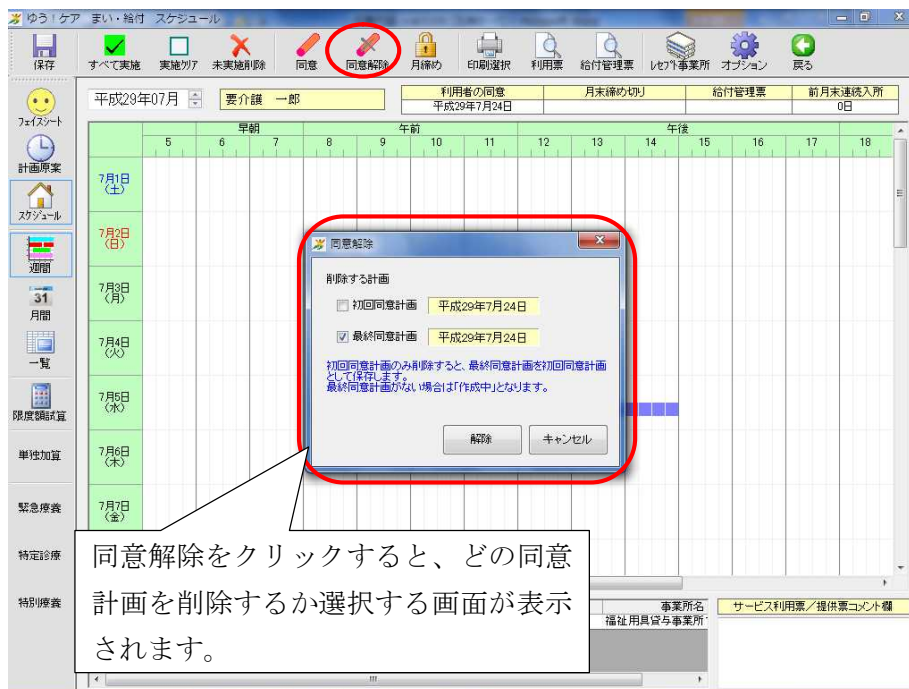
ゆう！ケア まい・給付 スケジュール

保存 すべて実施 実施クリア 未実施削除 同意 同意解除 月締め 印刷選択 利用票 給付管理票 レセプト事業所 オプション 戻る

フェイスシート
計画原案
スケジュール
週間
31
月間
一覧
限度額試算
単独加算
緊急療養
特定診療
特別療養

平成29年07月 要介護 一郎

| 利用者の同意 | 月末締め切り | 給付管理票 | 前月末連続入所 |
|---|---|---|---|
| 平成29年7月24日 | | | 0日 |

早朝 午前 午後
5 6 7 8 9 10 11 12 13 14 15 16 17 18

7月1日(土)
7月2日(日)
7月3日(月)
7月4日(火)
7月5日(水)
7月6日(木)
7月7日(金)

同意解除

削除する計画

初回同意計画 平成29年7月24日

最終同意計画 平成29年7月24日

初回同意計画のみ削除すると、最終同意計画を初回同意計画として保存します。
最終同意計画がない場合は「作成中」となります。

解除 キャンセル

事業所名
福祉用具貸与事業所
サービス利用票／提供票コメント欄

同意解除をクリックすると、どの同意計画を削除するか選択する画面が表示されます。